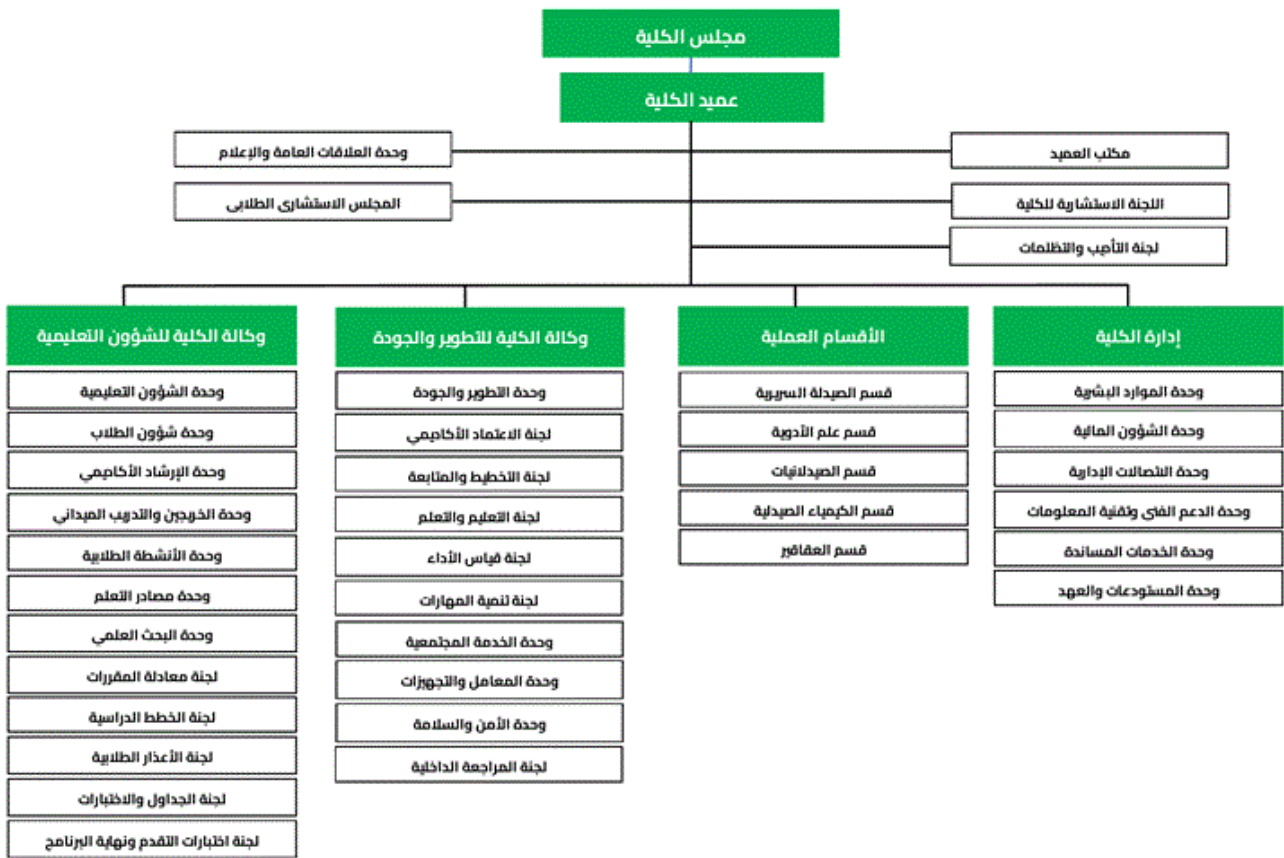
مجلس الكلية

عميد الكلية

وحدة العلاقات العامة والإعلام

المجلس الاستشاري الطلابي

مكتب العميد

اللجنة الاستشارية للكلية

لجنة التأديب والتظلمات

وكالة الكلية للشؤون التعليمية
وحدة الشؤون التعليمية
وحدة شؤون الطلاب
وحدة الإرشاد الأكاديمي
وحدة الخريجين والتدريب الميداني
وحدة الأنشطة الطلابية
وحدة مصادر التعلم
وحدة البحث العلمي
لجنة معادلة المقررات
لجنة الخطط الدراسية
لجنة الأعذار الطلابية
لجنة الجداول والاختبارات
لجنة اختبارات التقدم ونهاية البرنامج

وكالة الكلية للتطوير والجودة
وحدة التطوير والجودة
لجنة الاعتماد الأكاديمي
لجنة التخطيط والمتابعة
لجنة التعليم والتعلم
لجنة قياس الأداء
لجنة تنمية المهارات
وحدة الخدمة المجتمعية
وحدة المعامل والتجهيزات
وحدة الأمن والسلامة
لجنة المراجعة الداخلية

الأقسام العملية
قسم الصيدلة السريرية
قسم علم الأدوية
قسم الصيدلانيات
قسم الكيمياء الصيدلية
قسم العقاقير

إدارة الكلية
وحدة الموارد البشرية
وحدة الشؤون المالية
وحدة الاتصالات الإدارية
وحدة الدعم الفني وتقنية المعلومات
وحدة الخدمات المساندة
وحدة المستودعات والعهد